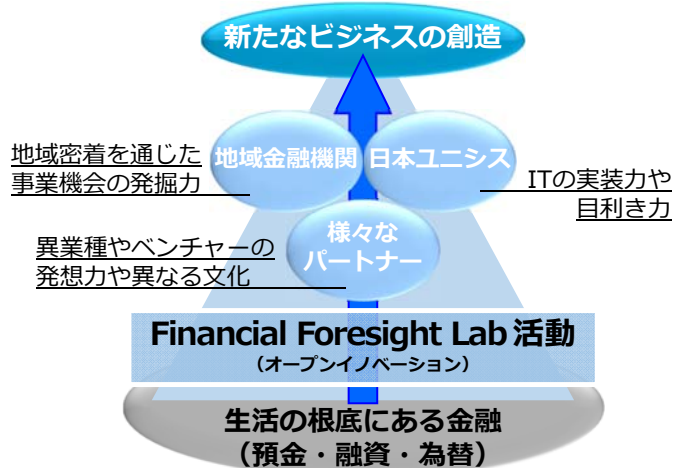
新たなビジネスの創造

地域密着を通じた事業機会の発掘力

地域金融機関

日本ユニシス

ITの実装力や目利き力

異業種やベンチャーの発想力や異なる文化

様々なパートナー

Financial Foresight Lab 活動
（オープンイノベーション）

生活の根底にある金融
（預金・融資・為替）